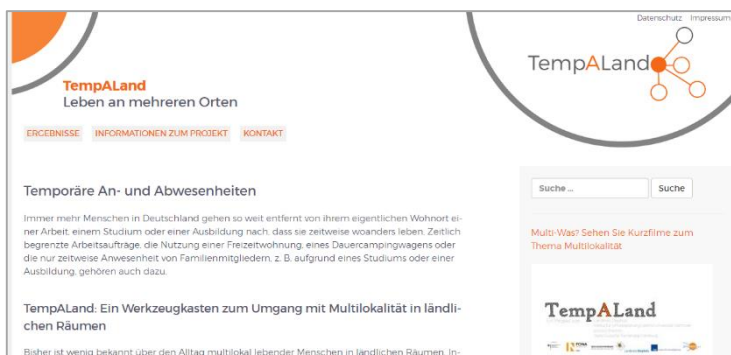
Datenschutz Impressum

TempALand

TempALand
Leben an mehreren Orten

ERGEBNISSE INFORMATIONEN ZUM PROJEKT KONTAKT

Temporäre An- und Abwesenheiten

Immer mehr Menschen in Deutschland gehen so weit entfernt von ihrem eigentlichen Wohnort einer Arbeit, einem Studium oder einer Ausbildung nach, dass sie zeitweise woanders leben. Zeitlich begrenzte Arbeitsaufträge, die Nutzung einer Freizeitwohnung, eines Dauercampingwagens oder die nur zeitweise Anwesenheit von Familienmitgliedern, z. B. aufgrund eines Studiums oder einer Ausbildung, gehören auch dazu.

TempALand: Ein Werkzeugkasten zum Umgang mit Multilokalität in ländlichen Räumen

Bisher ist wenig bekannt über den Alltag multilokal lebender Menschen in ländlichen Räumen. In-

Suche ...
Suche

Multi-Was? Sehen Sie Kurzfilme zum Thema Multilokalität

TempALand

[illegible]